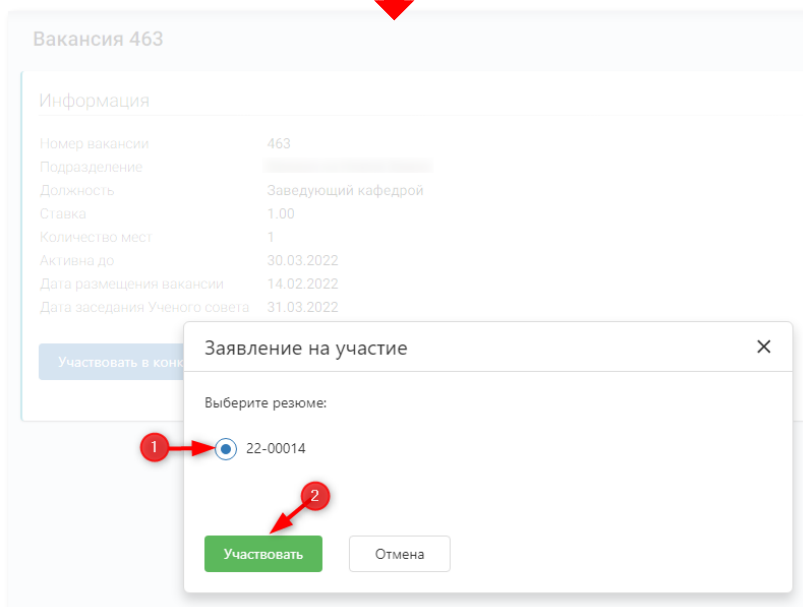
Вакансия 463

Информация

| | |
|---|---|
| Номер вакансии | 463 |
| Подразделение | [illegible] |
| Должность | Заведующий кафедрой |
| Ставка | 1.00 |
| Количество мест | 1 |
| Активна до | 30.03.2022 |
| Дата размещения вакансии | 14.02.2022 |
| Дата заседания Ученого совета | 31.03.2022 |

Участвовать в конк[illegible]

Заявление на участие ×

Выберите резюме:

1

22-00014

2

Участвовать Отмена